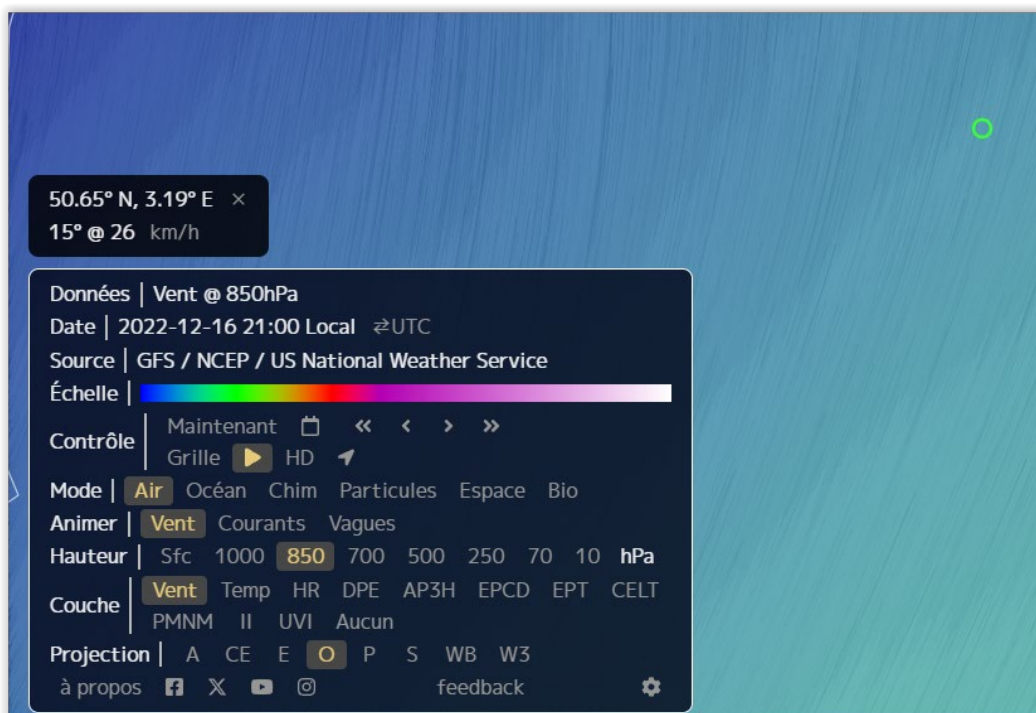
50.65° N, 3.19° E ×
15° @ 26 km/h

Données | Vent @ 850hPa
Date | 2022-12-16 21:00 Local ⇄UTC
Source | GFS / NCEP / US National Weather Service
Échelle |
Contrôle | Maintenant « ‹ › »
Grille HD
Mode | Air Océan Chim Particules Espace Bio
Animer | Vent Courants Vagues
Hauteur | Sfc 1000 850 700 500 250 70 10 hPa
Couche | Vent Temp HR DPE AP3H EPCD EPT CELT PMNM II UVI Aucun
Projection | A CE E O P S WB W3
à propos feedback